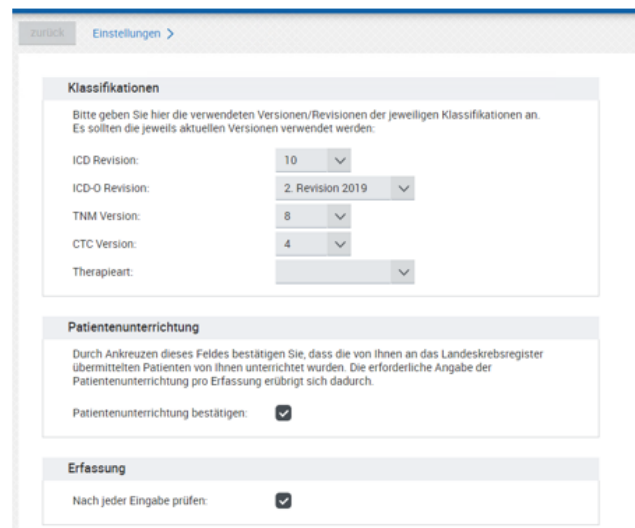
zurück Einstellungen >

Klassifikationen

Bitte geben Sie hier die verwendeten Versionen/Revisionen der jeweiligen Klassifikationen an. Es sollten die jeweils aktuellen Versionen verwendet werden:

ICD Revision: 10

ICD-O Revision: 2. Revision 2019

TNM Version: 8

CTC Version: 4

Therapieart:

Patientenunterrichtung

Durch Ankreuzen dieses Feldes bestätigen Sie, dass die von Ihnen an das Landeskrebsregister übermittelten Patienten von Ihnen unterrichtet wurden. Die erforderliche Angabe der Patientenunterrichtung pro Erfassung erübrigt sich dadurch.

Patientenunterrichtung bestätigen:

Erfassung

Nach jeder Eingabe prüfen: